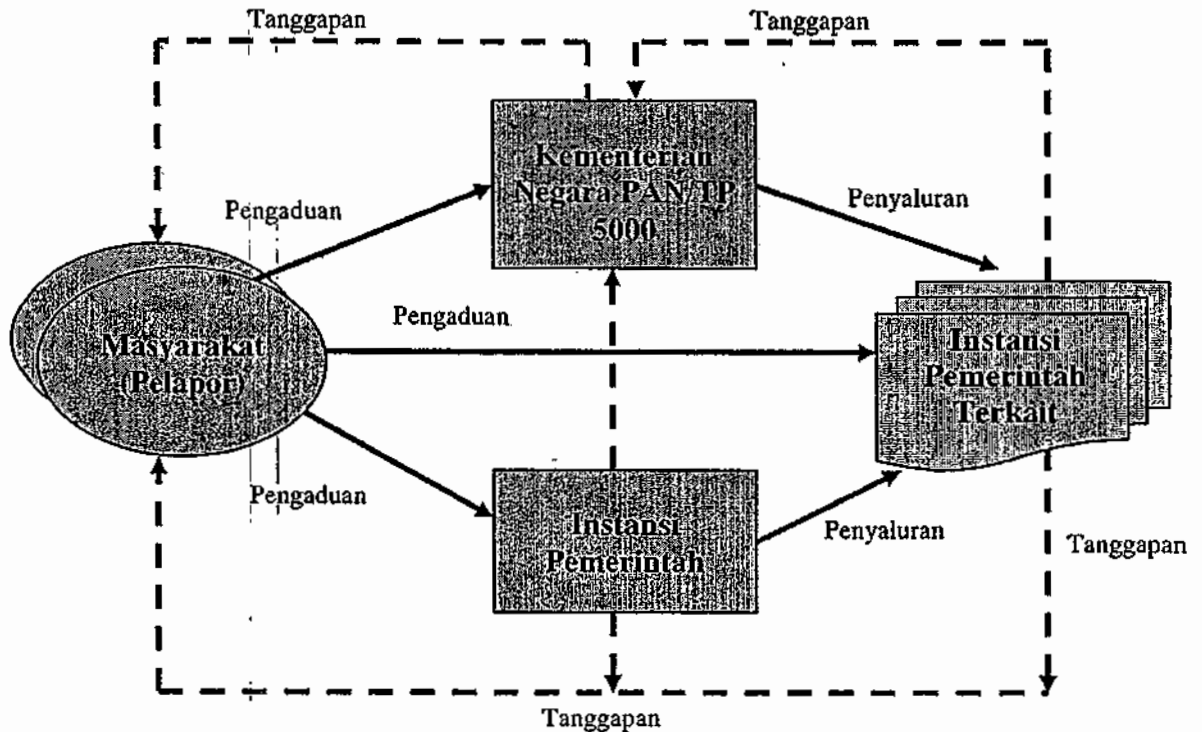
Tanggapan

Tanggapan

Kementerian Negara PAN/TP 5000

Pengaduan

Penyaluran

Masyarakat (Pelapor)

Pengaduan

Instansi Pemerintah Terkait

Pengaduan

Instansi Pemerintah

Penyaluran

Tanggapan

Tanggapan